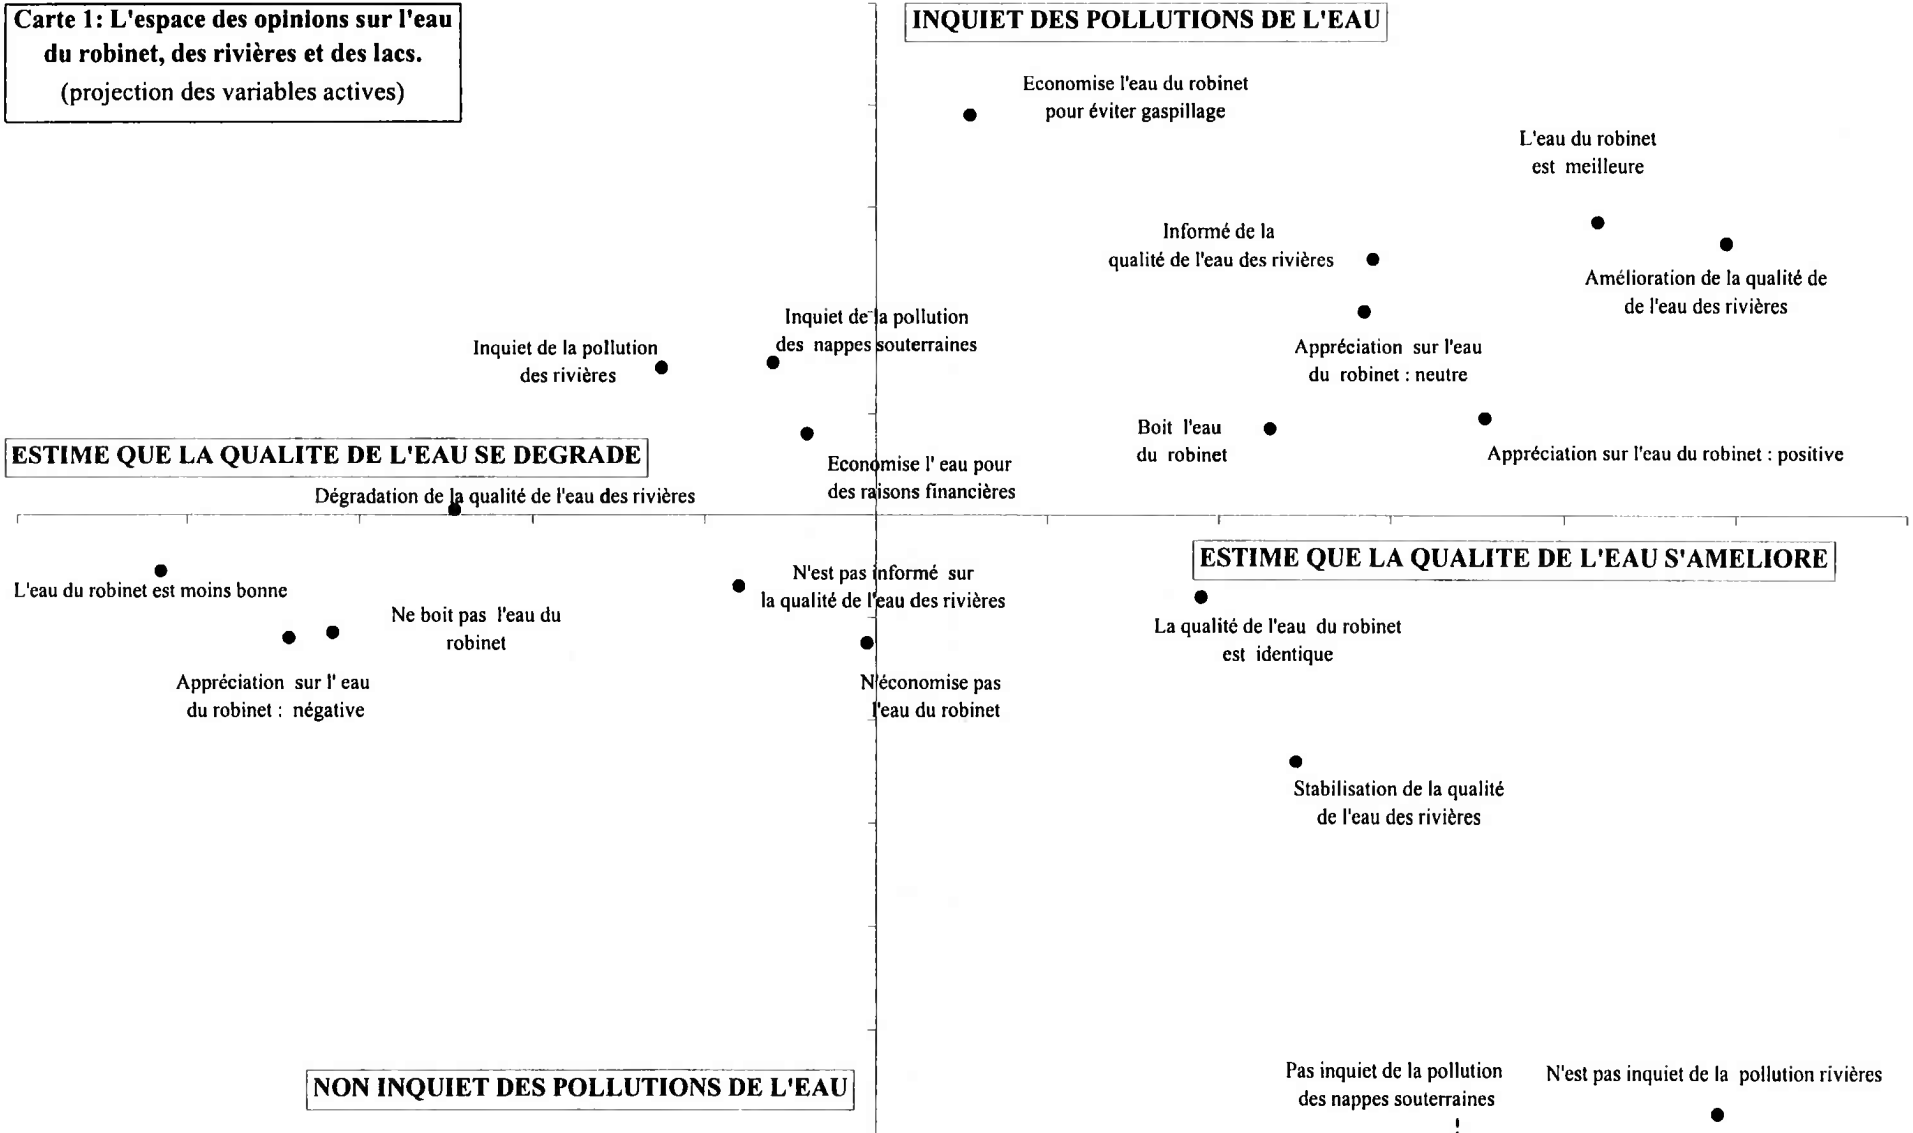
Carte 1: L'espace des opinions sur l'eau du robinet, des rivières et des lacs.
(projection des variables actives)

INQUIET DES POLLUTIONS DE L'EAU

Economise l'eau du robinet pour éviter gaspillage

L'eau du robinet est meilleure

Informé de la qualité de l'eau des rivières

Amélioration de la qualité de de l'eau des rivières

Inquiet de la pollution des nappes souterraines

Inquiet de la pollution des rivières

Appréciation sur l'eau du robinet : neutre

Boit l'eau du robinet

Appréciation sur l'eau du robinet : positive

ESTIME QUE LA QUALITE DE L'EAU SE DEGRADE

Economise l' eau pour des raisons financières

Dégradation de la qualité de l'eau des rivières

ESTIME QUE LA QUALITE DE L'EAU S'AMELIORE

L'eau du robinet est moins bonne

N'est pas informé sur la qualité de l'eau des rivières

Ne boit pas l'eau du robinet

La qualité de l'eau du robinet est identique

Appréciation sur l' eau du robinet : négative

N'économise pas l'eau du robinet

Stabilisation de la qualité de l'eau des rivières

Pas inquiet de la pollution des nappes souterraines

N'est pas inquiet de la pollution rivières

NON INQUIET DES POLLUTIONS DE L'EAU